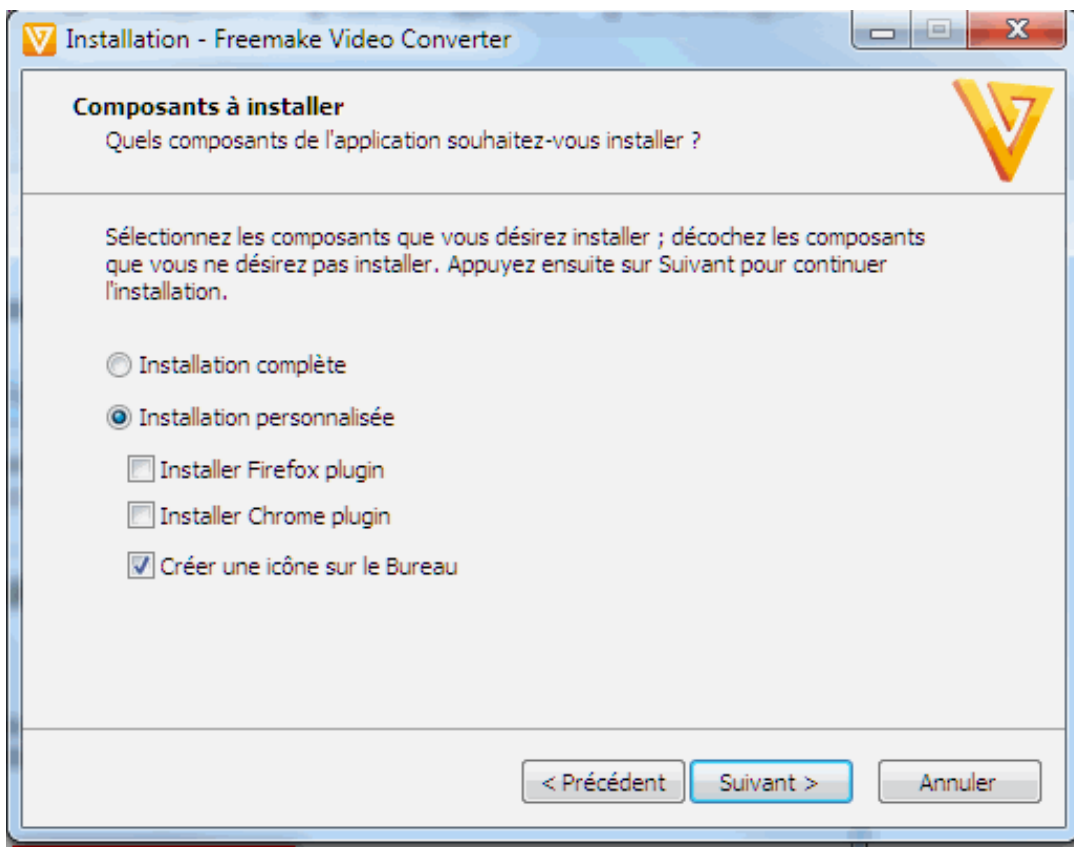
Installation - Freemake Video Converter

**Composants à installer**
Quels composants de l'application souhaitez-vous installer ?

Sélectionnez les composants que vous désirez installer ; décochez les composants que vous ne désirez pas installer. Appuyez ensuite sur Suivant pour continuer l'installation.

Installation complète

Installation personnalisée

Installer Firefox plugin

Installer Chrome plugin

Créer une icône sur le Bureau

< Précédent | Suivant > | Annuler